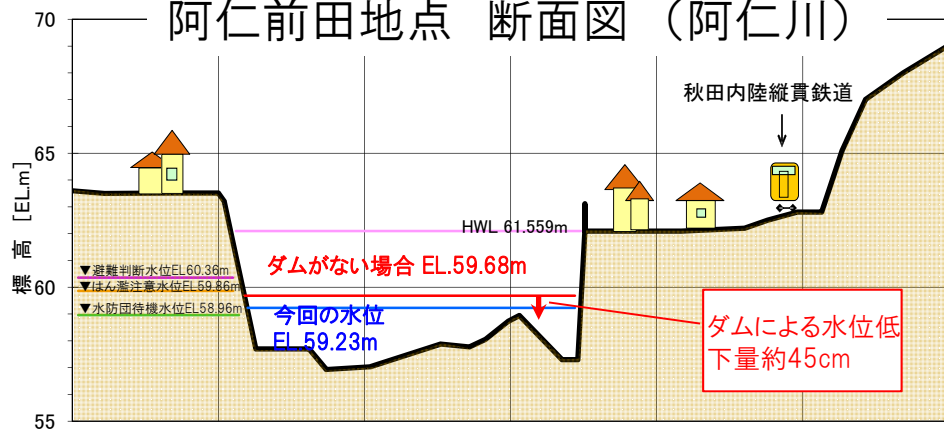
阿仁前田地点　断面図（阿仁川）

70

65

60

55

標高 [EL.m]

秋田内陸縦貫鉄道

HWL 61.559m

▼避難判断水位EL60.36m
▼はん濫注意水位EL59.86m
▼水防団待機水位EL58.96m

ダムがない場合 EL.59.68m

今回の水位
EL 59.23m

ダムによる水位低下量約45cm